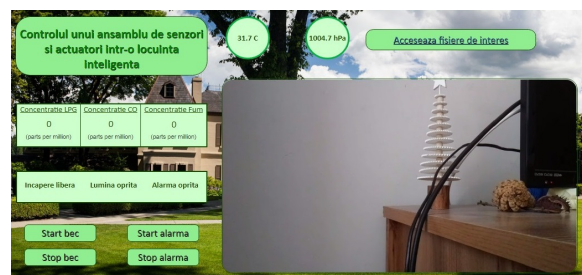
Controlul unui ansamblu de senzori si actuatori intr-o locuinta inteligenta

31.7 C

1004.7 hPa

Acceseaza fisiere de interes

| Concentratie LPG | Concentratie CO | Concentratie Fum |
|---|---|---|
| 0 | 0 | 0 |
| (parts per million) | (parts per million) | (parts per million) |

Incapere libera

Lumina oprita

Alarma oprita

Start bec

Start alarma

Stop bec

Stop alarma